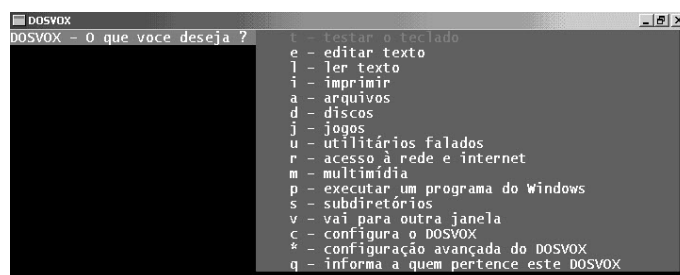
DOSVOX

DOSVOX - O que voce deseja ?

t - testar o teclado
e - editar texto
l - ler texto
i - imprimir
a - arquivos
d - discos
j - jogos
u - utilitários falados
r - acesso à rede e internet
m - multimídia
p - executar um programa do Windows
s - subdiretórios
v - vai para outra janela
c - configura o DOSVOX
* - configuração avançada do DOSVOX
q - informa a quem pertence este DOSVOX